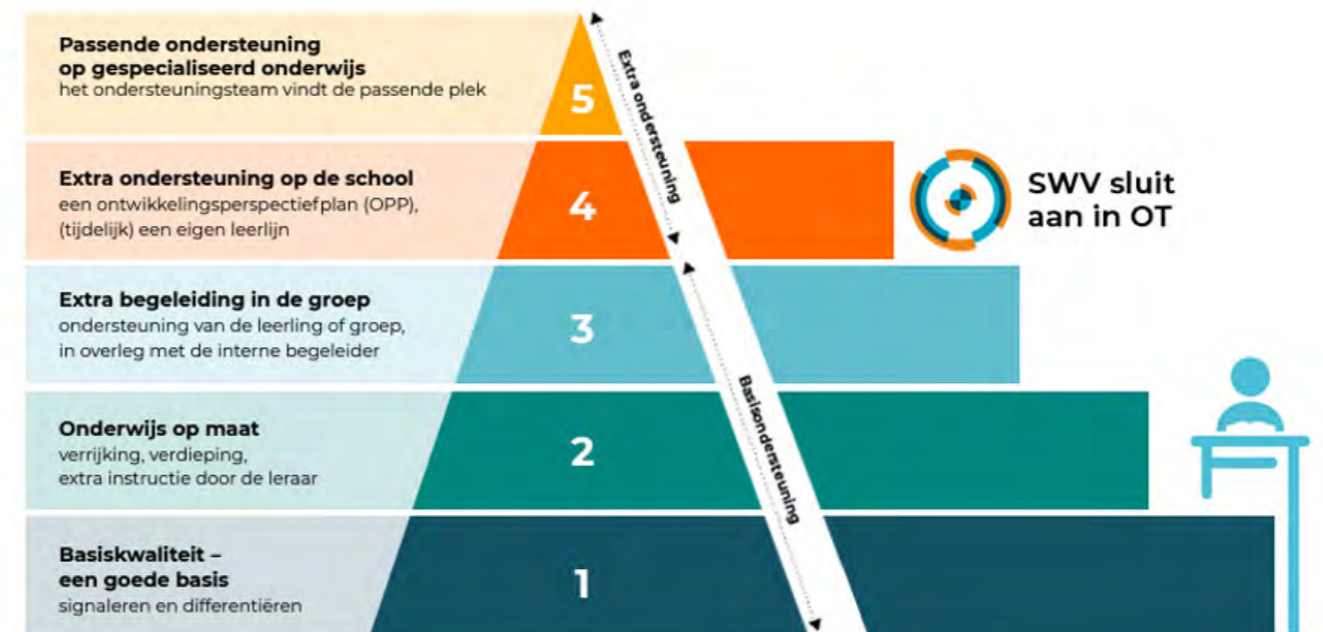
Passende ondersteuning op gespecialiseerd onderwijs
het ondersteuningsteam vindt de passende plek

5

Extra ondersteuning

Extra ondersteuning op de school
een ontwikkelingsperspectiefplan (OPP), (tijdelijk) een eigen leerlijn

4

SWV sluit aan in OT

Extra begeleiding in de groep
ondersteuning van de leerling of groep, in overleg met de interne begeleider

3

Basisondersteuning

Onderwijs op maat
verrijking, verdieping, extra instructie door de leraar

2

Basiskwaliteit – een goede basis
signaleren en differentiëren

1